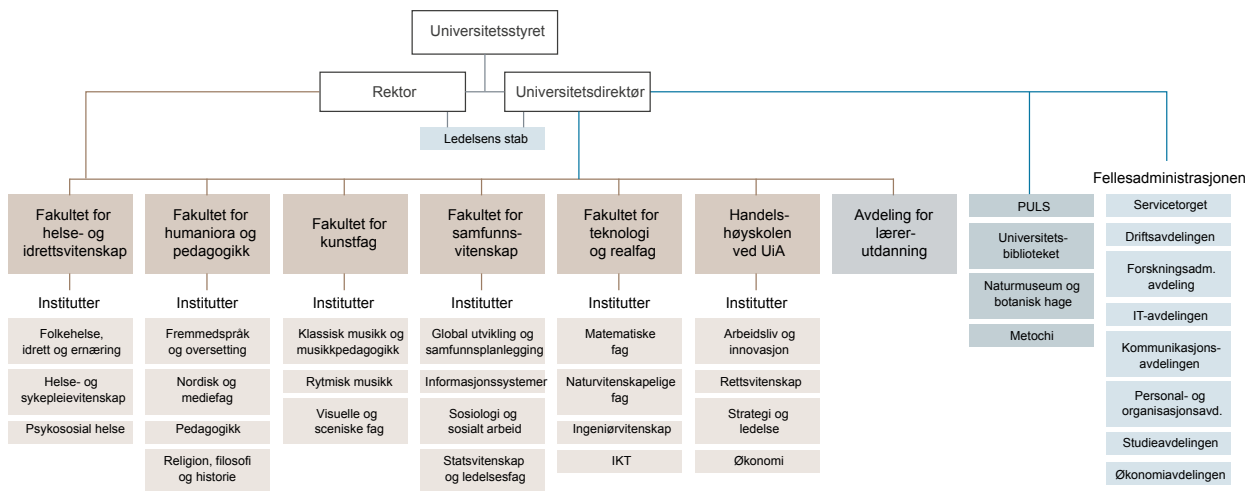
Universitetsstyret

Rektor

Universitetsdirektør

Ledelsens stab

Fakultet for helse- og idrettsvitenskap

Institutter

Folkehelse, idrett og ernæring

Helse- og sykepleievitenskap

Psykososial helse

Fakultet for humaniora og pedagogikk

Institutter

Fremmedspråk og oversetting

Nordisk og mediefag

Pedagogikk

Religion, filosofi og historie

Fakultet for kunstfag

Institutter

Klassisk musikk og musikkpedagogikk

Rytmisk musikk

Visuelle og sceniske fag

Fakultet for samfunnsvitenskap

Institutter

Global utvikling og samfunnsplanlegging

Informasjonssystemer

Sosiologi og sosialt arbeid

Statsvitenskap og ledelsesfag

Fakultet for teknologi og realfag

Institutter

Matematiske fag

Naturvitenskapelige fag

Ingeniørvitenskap

IKT

Handelshøyskolen ved UiA

Institutter

Arbeidsliv og innovasjon

Rettsvitenskap

Strategi og ledelse

Økonomi

Avdeling for lærerutdanning

PULS

Universitetsbiblioteket

Naturmuseum og botanisk hage

Metochi

Fellesadministrasjonen

Servicetorget

Driftsavdelingen

Forskningsadm. avdeling

IT-avdelingen

Kommunikasjonsavdelingen

Personal- og organisasjonsavd.

Studieavdelingen

Økonomiavdelingen